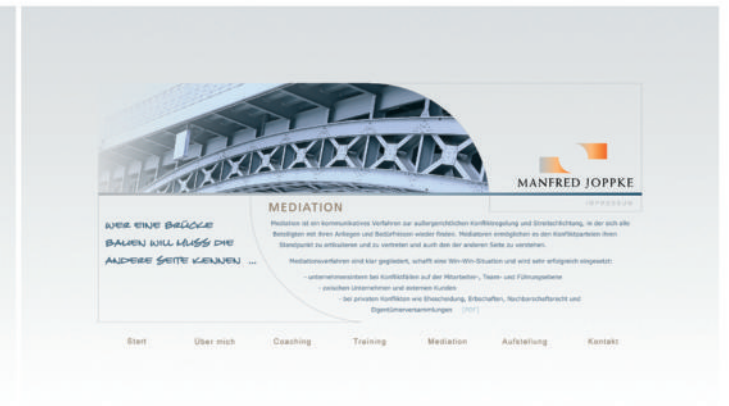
MANFRED JOPPKE

IMPRESSUM

WER EINE BRÜCKE BAUEN WILL MUSS DIE ANDERE SEITE KENNEN ...

MEDIATION

Mediation ist ein kommunikatives Verfahren zur außergerichtlichen Konfliktregelung und Streitschlichtung, in der sich alle Beteiligten mit ihren Anliegen und Bedürfnissen wieder finden. Mediatoren ermöglichen es den Konfliktparteien ihren Standpunkt zu artikulieren und zu vertreten und auch den der anderen Seite zu verstehen.

Mediationsverfahren sind klar gegliedert, schafft eine Win-Win-Situation und wird sehr erfolgreich eingesetzt:

- unternehmensintern bei Konflikten auf der Mitarbeiter-, Team- und Führungsebene
- zwischen Unternehmen und externen Kunden
- bei privaten Konflikten wie Ehescheidung, Erbschaften, Nachbarschaftsrecht und Eigentümerversammlungen [PDF]

Start Über mich Coaching Training Mediation Aufstellung Kontakt